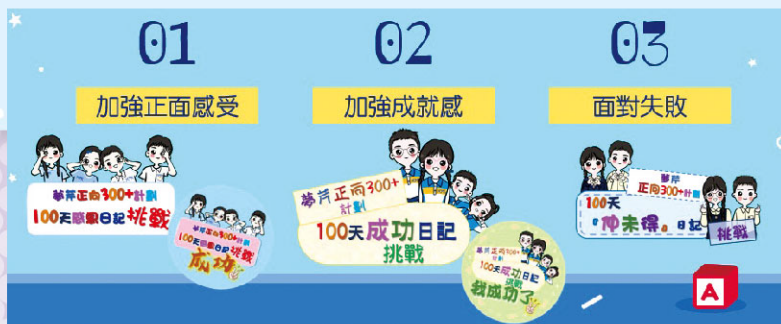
01

加強正面感受

夢芹正向300+計劃
100天感恩日記挑戰

夢芹正向300+計劃
100天感恩日記挑戰
成功

02

加強成就感

夢芹正向300+計劃
100天成功日記
挑戰

夢芹正向300+計劃
100天成功日記
挑戰
我成功了

03

面對失敗

夢芹正向300+計劃
100天
「仲未得」日記
挑戰

A